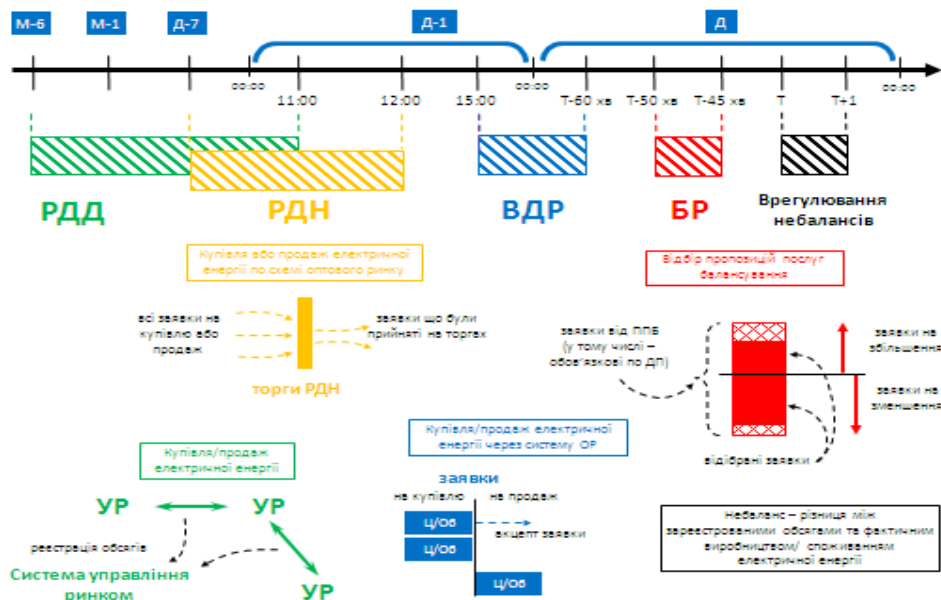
М-6
М-1
Д-7
Д-1
Д

00:00
11:00
12:00
15:00
00:00
Т-60 хв
Т-50 хв
Т-45 хв
Т
Т+1
00:00

РДД
РДН
ВДР
БР
Врегулювання небалансів

Купівля або продаж електричної енергії по схемі оптового ринку

всі заявки на купівлю або продаж
заявки що були прийняті на торгах
торги РДН

Відбір пропозицій послуг балансування

заявки від ППБ (у тому числі – обов'язкові по ДП)
заявки на збільшення
заявки на зменшення
відібрані заявки

Купівля/продаж електричної енергії через систему ОР

заявки
на купівлю
на продаж
Ц/Об
Ц/Об
акцепт заявки
Ц/Об

Купівля/продаж електричної енергії

УР
УР
УР
реєстрація обсягів
Система управління ринком

Небаланс – різниця між зареєстрованими обсягами та фактичним виробництвом/ споживанням електричної енергії